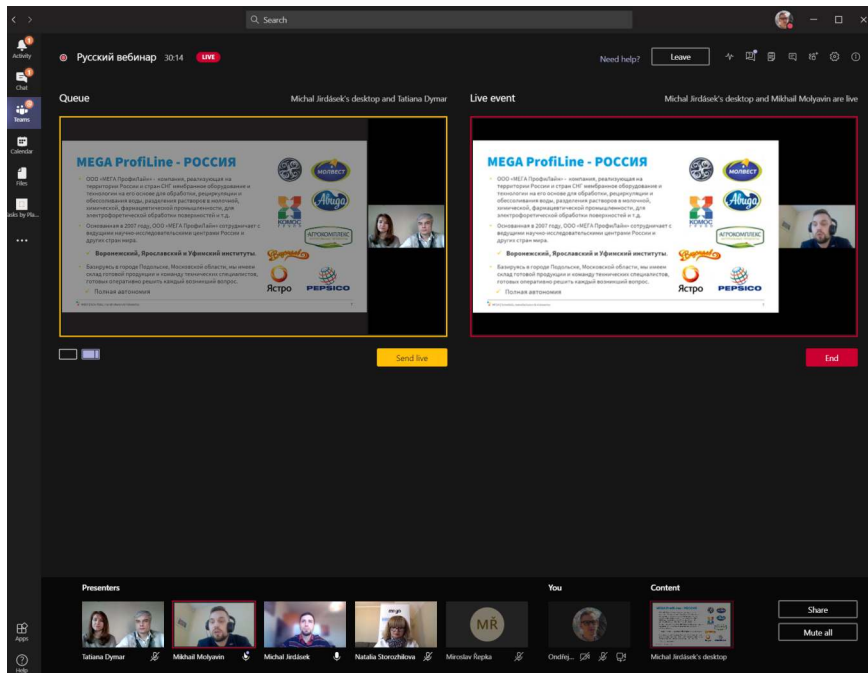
Search

Activity
Chat
Teams
Calendar
Files
Tasks by Pla...
...
Apps
Help

Русский вебинар 30:14 LIVE

Need help? Leave

Queue

Michal Jirdásek's desktop and Tatiana Dymar

Live event

Michal Jirdásek's desktop and Mikhail Molyavin are live

MEGA ProfiLine - РОССИЯ

ООО «МЕГА ПрофиЛайн» – компания, реализующая на территории России и стран СНГ мембранное оборудование и технологии на его основе для обработки, рециркуляции и обессоливания воды, разделения растворов в молочной, химической, фармацевтической промышленности, для электрофоретической обработки поверхностей и т.д.

Основанная в 2007 году, ООО «МЕГА ПрофиЛайн» сотрудничает с ведущими научно-исследовательскими центрами России и других стран мира.

Воронежский, Ярославский и Уфимский институты.

Базируясь в городе Подольске, Московской области, мы имеем склад готовой продукции и команду технических специалистов, готовых оперативно решить каждый возникший вопрос.

Полная автономия

МОЛВЕСТ
Авида
КОМОС
АГРОКОМПЛЕКС
Ястро
PEPSICO

Send live

End

Presenters

Tatiana Dymar
Mikhail Molyavin
Michal Jirdásek
Natalia Storozhilova
MŘ
Miroslav Řepka

You

Ondřej...

Content

Michal Jirdásek's desktop

Share

Mute all